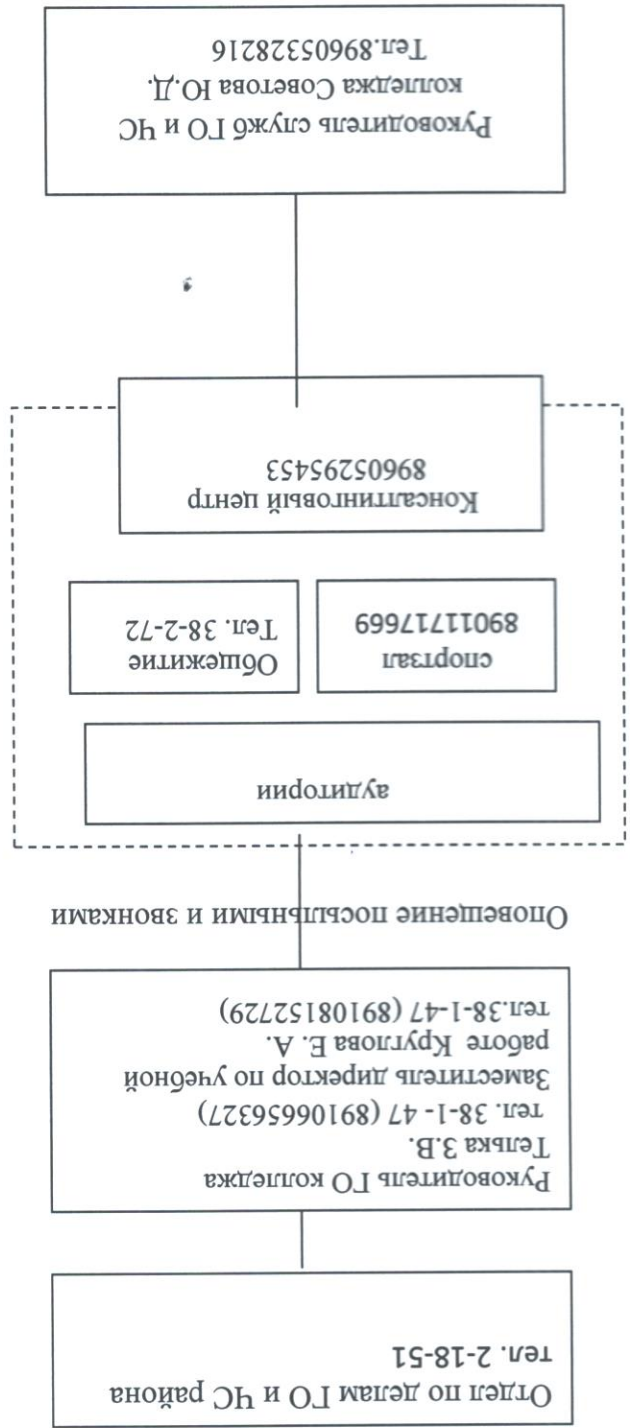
Отдел по делам ГО и ЧС района
тел. 2-18-51

Руководитель ГО колледжа
Телька З.В.
тел. 38-1-47 (89106656327)
Заместитель директор по учебной работе Круглова Е. А.
тел.38-1-47 (89108152729)

Оповещение посыльными и звонками

аудитории

спортзал
89011717669

Общежитие
Тел. 38-2-72

Консалтинговый центр
89605295453

Руководитель служб ГО и ЧС
колледжа Световова Ю.Д.
Тел.89605328216